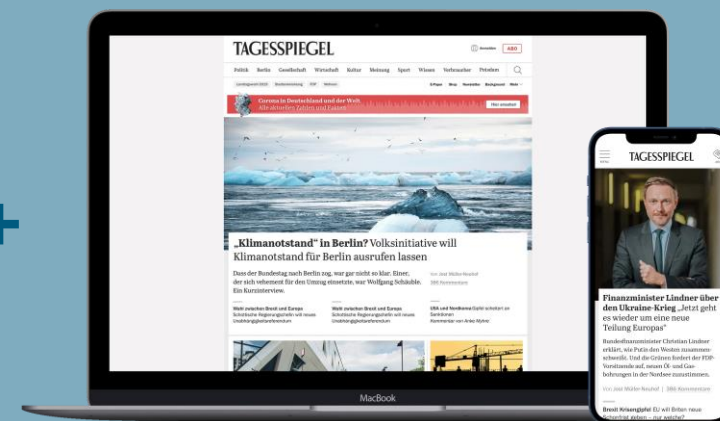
TAGESSPIEGEL

Anmelden ABO

Politik Berlin Gesellschaft Wirtschaft Kultur Meinung Sport Wissen Verbraucher Privatleben

Corona in Deutschland und der Welt
Alle aktuellen Zahlen und Fakten

Hier ansehen

„Klimanotstand" in Berlin? Volksinitiative will Klimanotstand für Berlin ausrufen lassen

Dass der Bundestag nach Berlin zog, war gar nicht so klar. Einer, der sich vehement für den Umzug einsetzte, war Wolfgang Schäuble. Ein Kurzinterview.

Von Jost Müller-Neuhof

Welt zwischen Brexit und Europa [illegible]

Welt zwischen Brexit und Europa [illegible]

USA und Nordkorea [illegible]

MacBook

TAGESSPIEGEL

Finanzminister Lindner über den Ukraine-Krieg „Jetzt geht es wieder um eine neue Teilung Europas"

Bundesfinanzminister Christian Lindner erklärt, wie Putin den Westen zusammenschweißt. Und die Grünen fordert der FDP-Vorsitzende auf, neuen Öl- und Gasbohrungen in der Nordsee zuzustimmen.

Von Jost Müller-Neuhof | 386 Kommentare

Brexit Krisengipfel EU will Briten neue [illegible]